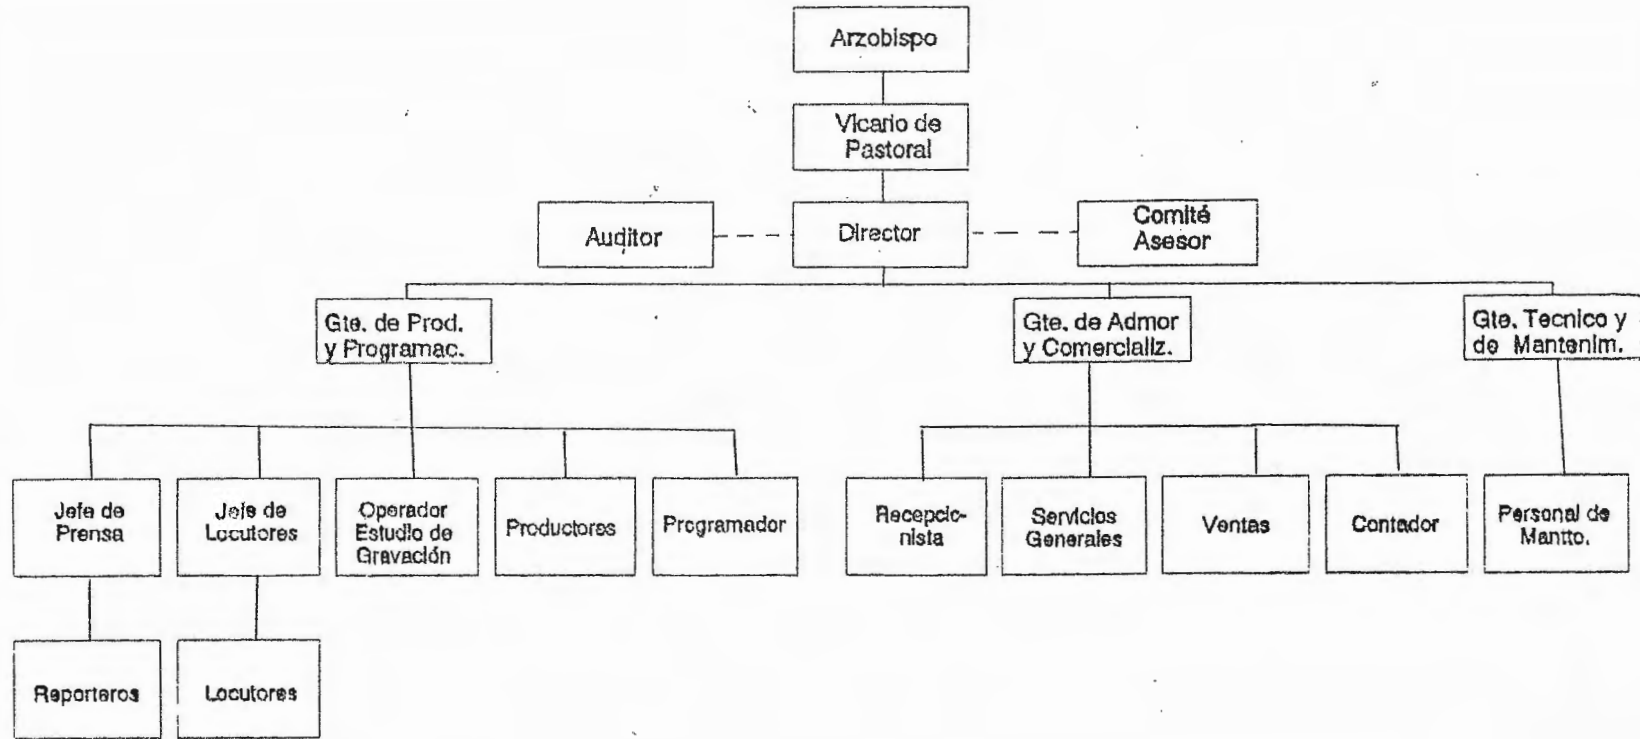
Arzobispo

Vicario de Pastoral

Auditor

Director

Comité Asesor

Gte. de Prod. y Programac.

Gte. de Admor y Comercializ.

Gte. Tecnico y de Mantenim.

Jefe de Prensa

Jefe de Locutores

Operador Estudio de Gravación

Productores

Programador

Recepcionista

Servicios Generales

Ventas

Contador

Personal de Mantto.

Reporteros

Locutores